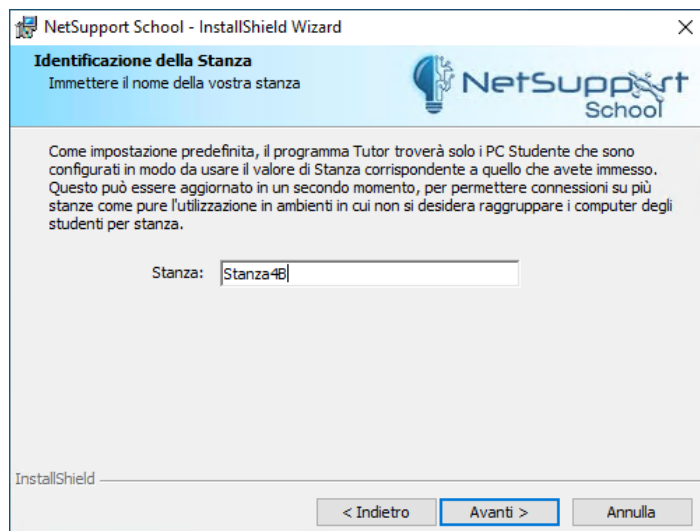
NetSupport School - InstallShield Wizard

Identificazione della Stanza
Immettere il nome della vostra stanza

NetSupport School

Come impostazione predefinita, il programma Tutor troverà solo i PC Studente che sono configurati in modo da usare il valore di Stanza corrispondente a quello che avete immesso. Questo può essere aggiornato in un secondo momento, per permettere connessioni su più stanze come pure l'utilizzazione in ambienti in cui non si desidera raggruppare i computer degli studenti per stanza.

Stanza: Stanza4B

InstallShield

< Indietro | Avanti > | Annulla